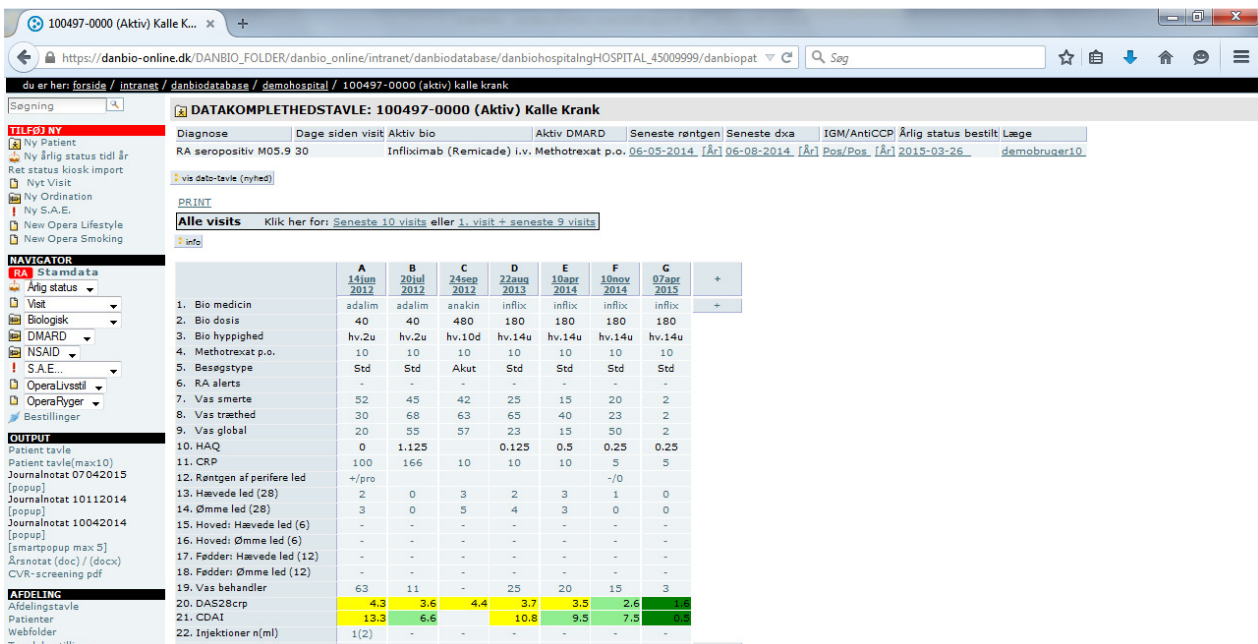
100497-0000 (Aktiv) Kalle K... ×  +

https://danbio-online.dk/DANBIO_FOLDER/danbio_online/intranet/danbiodatabase/danbiohospitalngHOSPITAL_45009999/danbiopat   Søg

du er her: forside / intranet / danbiodatabase / demohospital / 100497-0000 (aktiv) kalle krank

Søgning

TILFØJ NY
Ny Patient
Ny årlig status tidl år
Ret status kiosk import
Nyt Visit
Ny Ordination
Ny S.A.E.
New Opera Lifestyle
New Opera Smoking

NAVIGATOR
RA Stamdata
Årlig status
Visit
Biologisk
DMARD
NSAID
S.A.E...
OperaLivsstil
OperaRyger
Bestillinger

OUTPUT
Patient tavle
Patient tavle(max10)
Journalnotat 07042015
[popup]
Journalnotat 10112014
[popup]
Journalnotat 10042014
[popup]
[smartpopup max 5]
Årsnotat (doc) / (docx)
CVR-screening pdf

AFDELING
Afdelingstavle
Patienter
Webfolder

DATAKOMPLETHEDSTAVLE: 100497-0000 (Aktiv) Kalle Krank

| Diagnose | Dage siden visit | Aktiv bio | Aktiv DMARD | Seneste røntgen | Seneste dxa | IGM/AntiCCP | Årlig status bestilt | Læge |
|---|---|---|---|---|---|---|---|---|
| RA seropositiv M05.9 | 30 | Infliximab (Remicade) i.v. | Methotrexat p.o. | 06-05-2014 [År] | 06-08-2014 [År] | Pos/Pos [År] | 2015-03-26 | demobruger10 |

vis dato-tavle (nyhed)

PRINT

Alle visits   Klik her for: Seneste 10 visits eller 1. visit + seneste 9 visits

info

| | A 14jun 2012 | B 20jul 2012 | C 24sep 2012 | D 22aug 2013 | E 10apr 2014 | F 10nov 2014 | G 07apr 2015 | + |
|---|---|---|---|---|---|---|---|---|
| 1. Bio medicin | adalim | adalim | anakin | inflix | inflix | inflix | inflix | + |
| 2. Bio dosis | 40 | 40 | 480 | 180 | 180 | 180 | 180 | |
| 3. Bio hyppighed | hv.2u | hv.2u | hv.10d | hv.14u | hv.14u | hv.14u | hv.14u | |
| 4. Methotrexat p.o. | 10 | 10 | 10 | 10 | 10 | 10 | 10 | |
| 5. Besøgstype | Std | Std | Akut | Std | Std | Std | Std | |
| 6. RA alerts | - | - | - | - | - | - | - | |
| 7. Vas smerte | 52 | 45 | 42 | 25 | 15 | 20 | 2 | |
| 8. Vas træthed | 30 | 68 | 63 | 65 | 40 | 23 | 2 | |
| 9. Vas global | 20 | 55 | 57 | 23 | 15 | 50 | 2 | |
| 10. HAQ | 0 | 1.125 | | 0.125 | 0.5 | 0.25 | 0.25 | |
| 11. CRP | 100 | 166 | 10 | 10 | 10 | 5 | 5 | |
| 12. Røntgen af perifere led | +/pro | | | | | -/0 | | |
| 13. Hævede led (28) | 2 | 0 | 3 | 2 | 3 | 1 | 0 | |
| 14. Ømme led (28) | 3 | 0 | 5 | 4 | 3 | 0 | 0 | |
| 15. Hoved: Hævede led (6) | - | - | - | - | - | - | - | |
| 16. Hoved: Ømme led (6) | - | - | - | - | - | - | - | |
| 17. Fødder: Hævede led (12) | - | - | - | - | - | - | - | |
| 18. Fødder: Ømme led (12) | - | - | - | - | - | - | - | |
| 19. Vas behandler | 63 | 11 | - | 25 | 20 | 15 | 3 | |
| 20. DAS28crp | 4.3 | 3.6 | 4.4 | 3.7 | 3.5 | 2.6 | 1.6 | |
| 21. CDAI | 13.3 | 6.6 | | 10.8 | 9.5 | 7.5 | 0.5 | |
| 22. Injektioner n(ml) | 1(2) | - | - | - | - | - | - | |